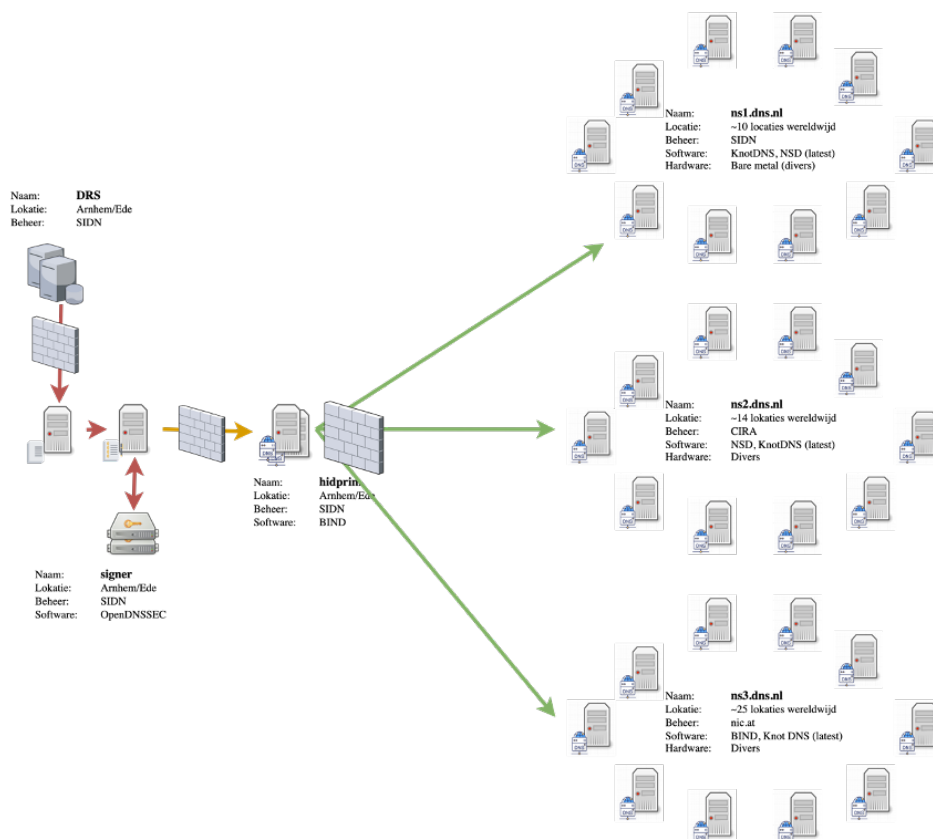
Naam: **DRS**
Lokatie: Arnhem/Ede
Beheer: SIDN

Naam: **signer**
Lokatie: Arnhem/Ede
Beheer: SIDN
Software: OpenDNSSEC

Naam: **hidprim**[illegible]
Lokatie: Arnhem/Ede
Beheer: SIDN
Software: BIND

Naam: **ns1.dns.nl**
Locatie: ~10 locaties wereldwijd
Beheer: SIDN
Software: KnotDNS, NSD (latest)
Hardware: Bare metal (divers)

Naam: **ns2.dns.nl**
Lokatie: ~14 lokaties wereldwijd
Beheer: CIRA
Software: NSD, KnotDNS (latest)
Hardware: Divers

Naam: **ns3.dns.nl**
Lokatie: ~25 lokaties wereldwijd
Beheer: nic.at
Software: BIND, Knot DNS (latest)
Hardware: Divers